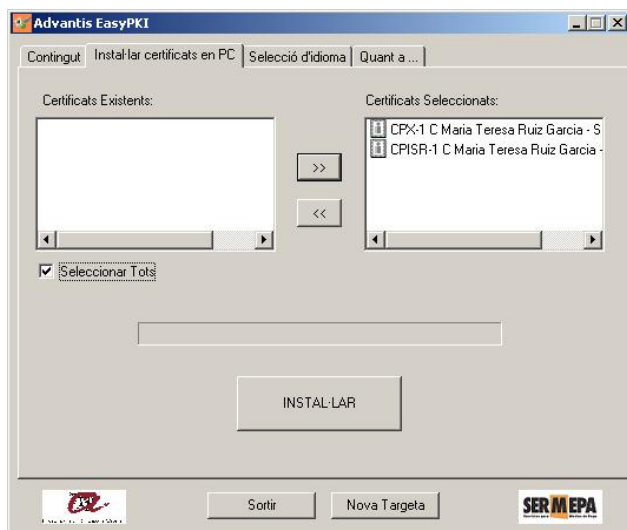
Advantis EasyPKI

Contingut | Instal·lar certificats en PC | Selecció d'idioma | Quant a ...

Certificats Existents:

Certificats Seleccionats:

CPX-1 C Maria Teresa Ruiz Garcia - S
CPISR-1 C Maria Teresa Ruiz Garcia -

>>

<<

Seleccionar Tots

INSTAL·LAR

Sortir

Nova Targeta

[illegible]

SERMEPA